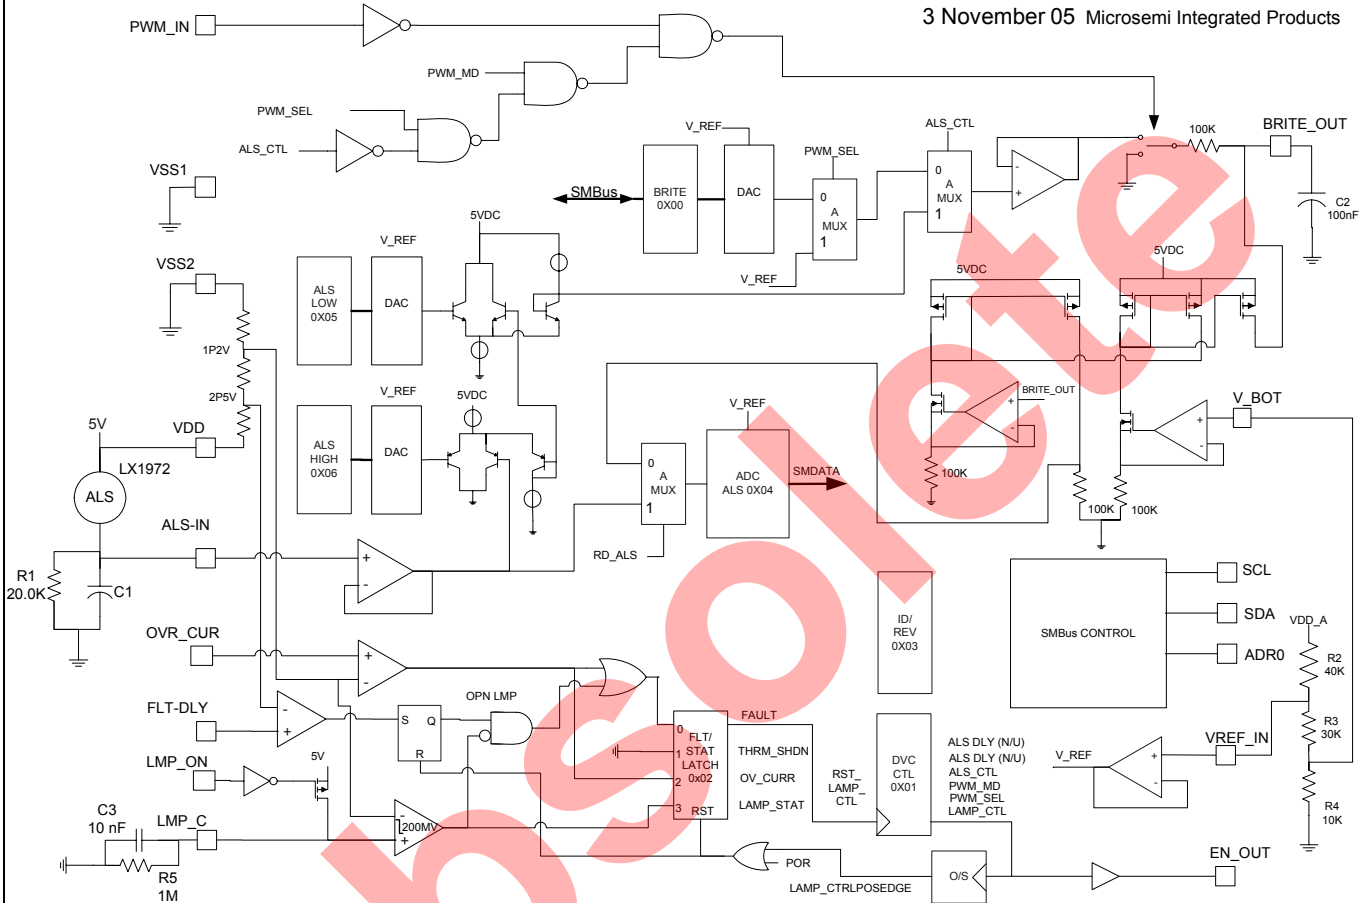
3 November 05 Microsemi Integrated Products

PWM_IN
PWM_MD
PWM_SEL
ALS_CTL
VSS1
VSS2
1P2V
2P5V
5V
VDD
LX1972
ALS
ALS-IN
R1
20.0K
C1
OVR_CUR
FLT-DLY
LMP_ON
5V
C3
10 nF
LMP_C
R5
1M

V_REF
SMBus
BRITE
0X00
DAC
PWM_SEL
0
A
MUX
1
V_REF
ALS_CTL
0
A
MUX
1
100K
BRITE_OUT
C2
100nF

5VDC
V_REF
ALS
LOW
0X05
DAC
V_REF
ALS
HIGH
0X06
DAC
5VDC

5VDC
5VDC
BRITE_OUT
100K
V_BOT
100K
100K

V_REF
0
A
MUX
1
ADC
ALS 0X04
SMDATA
RD_ALS

ID/
REV
0X03

SCL
SDA
SMBus CONTROL
ADR0
VDD_A
R2
40K
R3
30K
R4
10K
V_REF
VREF_IN

OPN LMP
S
Q
R
0
FLT/
1
STAT
LATCH
2
0x02
3
RST
FAULT
THRM_SHDN
OV_CURR
LAMP_STAT
RST_
LAMP_
CTL
DVC
CTL
0X01
ALS DLY (N/U)
ALS DLY (N/U)
ALS_CTL
PWM_MD
PWM_SEL
LAMP_CTL
200MV
POR
LAMP_CTRLPOSEDGE
O/S
EN_OUT

Obsolete